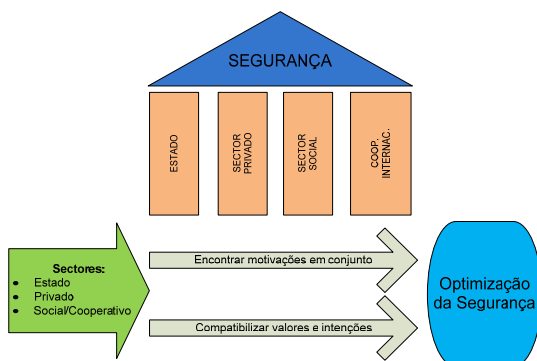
SEGURANÇA

ESTADO

SECTOR PRIVADO

SECTOR SOCIAL

COOP. INTERNAC.

Sectores:
- Estado
- Privado
- Social/Cooperativo

Encontrar motivações em conjunto

Compatibilizar valores e intenções

Optimização da Segurança